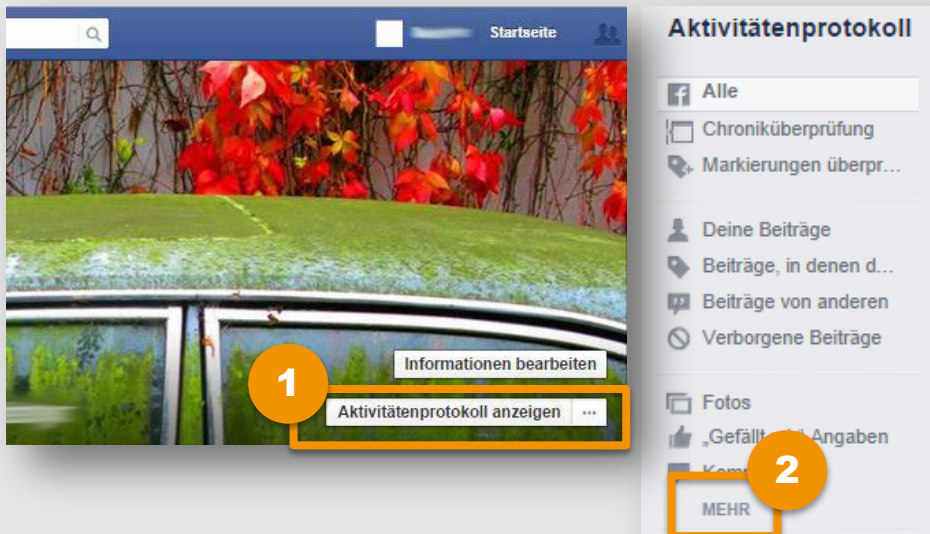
Startseite

Informationen bearbeiten

1

Aktivitätenprotokoll anzeigen ···

Aktivitätenprotokoll

Alle

Chroniküberprüfung

Markierungen überpr...

Deine Beiträge

Beiträge, in denen d...

Beiträge von anderen

Verborgene Beiträge

Fotos

„Gefällt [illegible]" Angaben

Kom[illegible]

2

MEHR